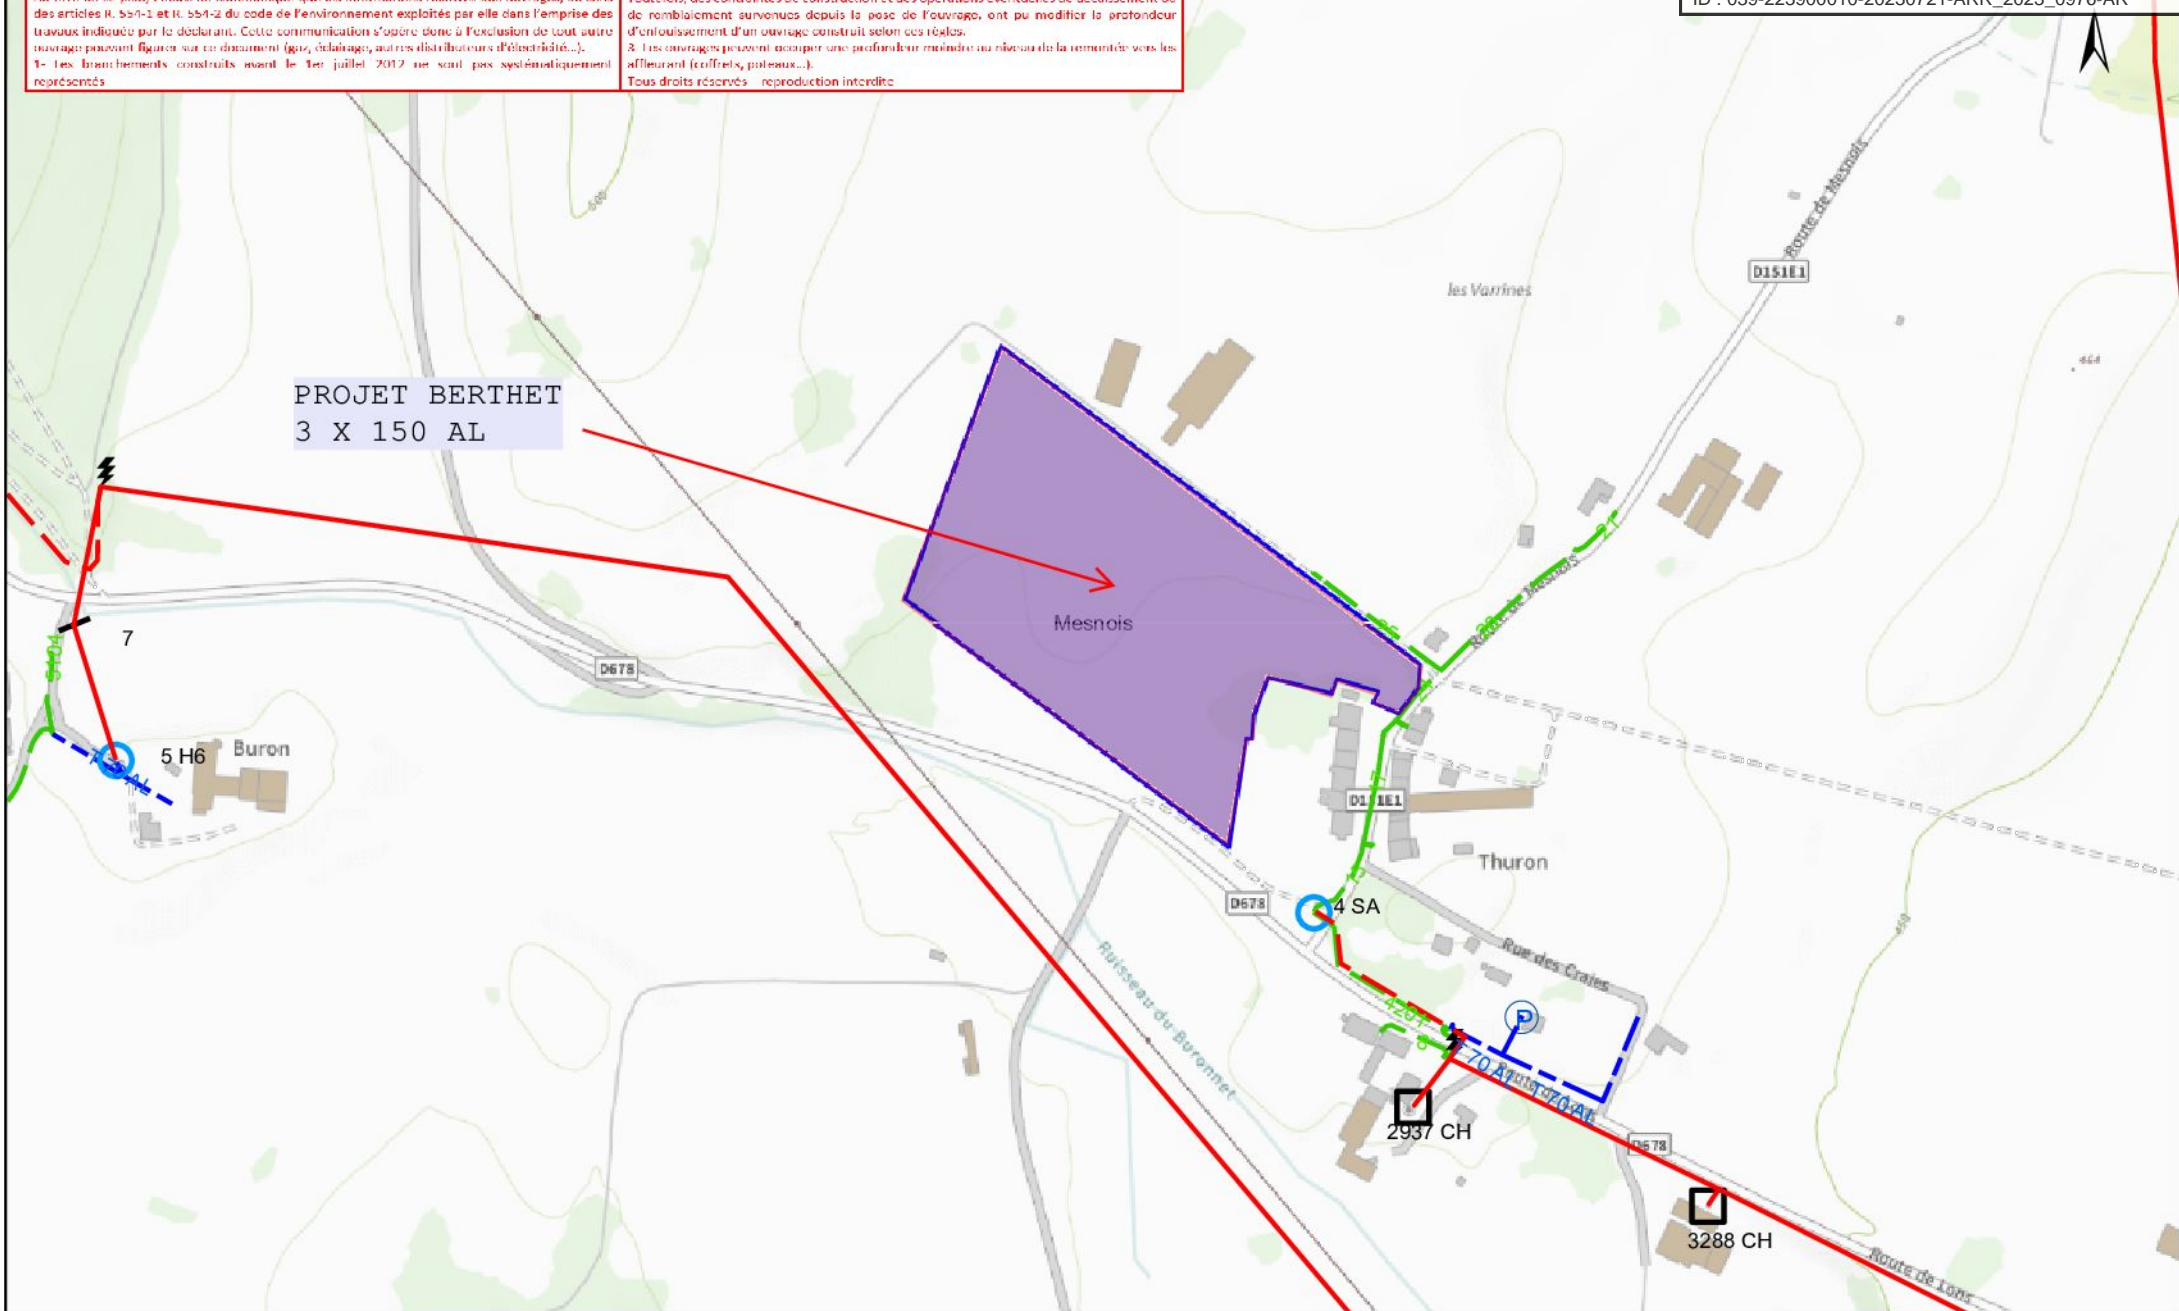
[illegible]
des articles R. 554-1 et R. 554-2 du code de l'environnement exploités par elle dans l'emprise des travaux indiquée par le déclarant. Cette communication s'opère donc à l'exclusion de tout autre ouvrage pouvant figurer sur ce document (gaz, éclairage, autres distributeurs d'électricité...).
1- Les branchements construits avant le 1er juillet 2012 ne sont pas systématiquement représentés

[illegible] de remblaiement survenues depuis la pose de l'ouvrage, ont pu modifier la profondeur d'enfouissement d'un ouvrage construit selon ces règles.
3- Les ouvrages peuvent occuper une profondeur moindre au niveau de la remontée vers les affleurant (coffrets, poteaux...).
Tous droits réservés - reproduction interdite

ID : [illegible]

PROJET BERTHET
3 X 150 AL

Mesnois

les Varrines

Route de Mesnois

D151E1

7

5 H6

Buron

D678

D151E1

Thuron

4 SA

D678

Rue des Crales

Ruisseau du Buronnet

2937 CH

70 AL

70 AL

D678

3288 CH

Route de Lons